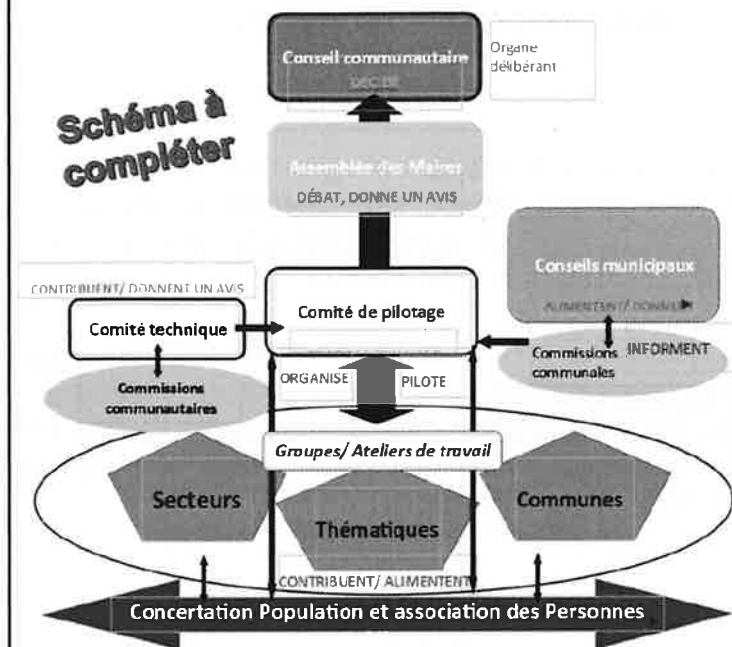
Schéma à compléter

Conseil communautaire
DECIDE

Organe délibérant

Assemblée des Maires
DÉBAT, DONNE UN AVIS

Conseils municipaux
ALIMENTENT/ DONNENT

CONTRIBUENT/ DONNENT UN AVIS

Comité technique

Comité de pilotage

Commissions communales

INFORMENT

Commissions communautaires

ORGANISE

PILOTE

Groupes/ Ateliers de travail

Secteurs

Thématiques

Communes

CONTRIBUENT/ ALIMENTENT

Concertation Population et association des Personnes